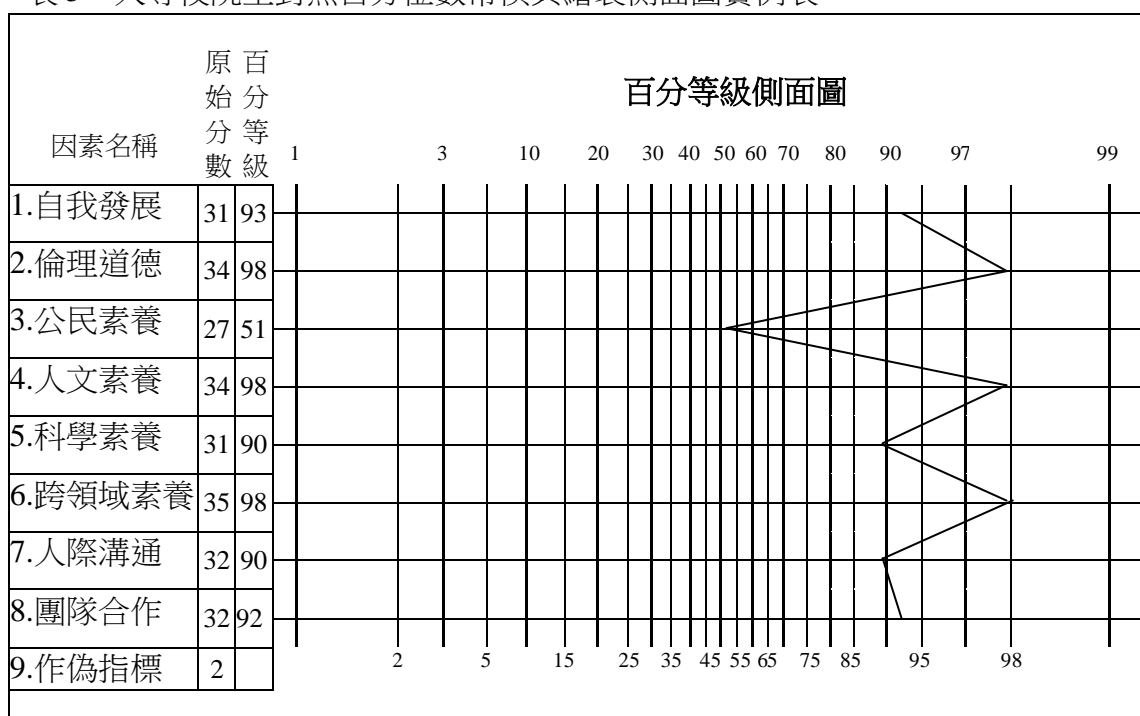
表5 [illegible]

| 因素名稱 | 原始分數 | 百分等級 |
|---|---|---|
| 1.自我發展 | 31 | 93 |
| 2.倫理道德 | 34 | 98 |
| 3.公民素養 | 27 | 51 |
| 4.人文素養 | 34 | 98 |
| 5.科學素養 | 31 | 90 |
| 6.跨領域素養 | 35 | 98 |
| 7.人際溝通 | 32 | 90 |
| 8.團隊合作 | 32 | 92 |
| 9.作偽指標 | 2 | |

百分等級側面圖

1 3 10 20 30 40 50 60 70 80 90 97 99

2 5 15 25 35 45 55 65 75 85 95 98